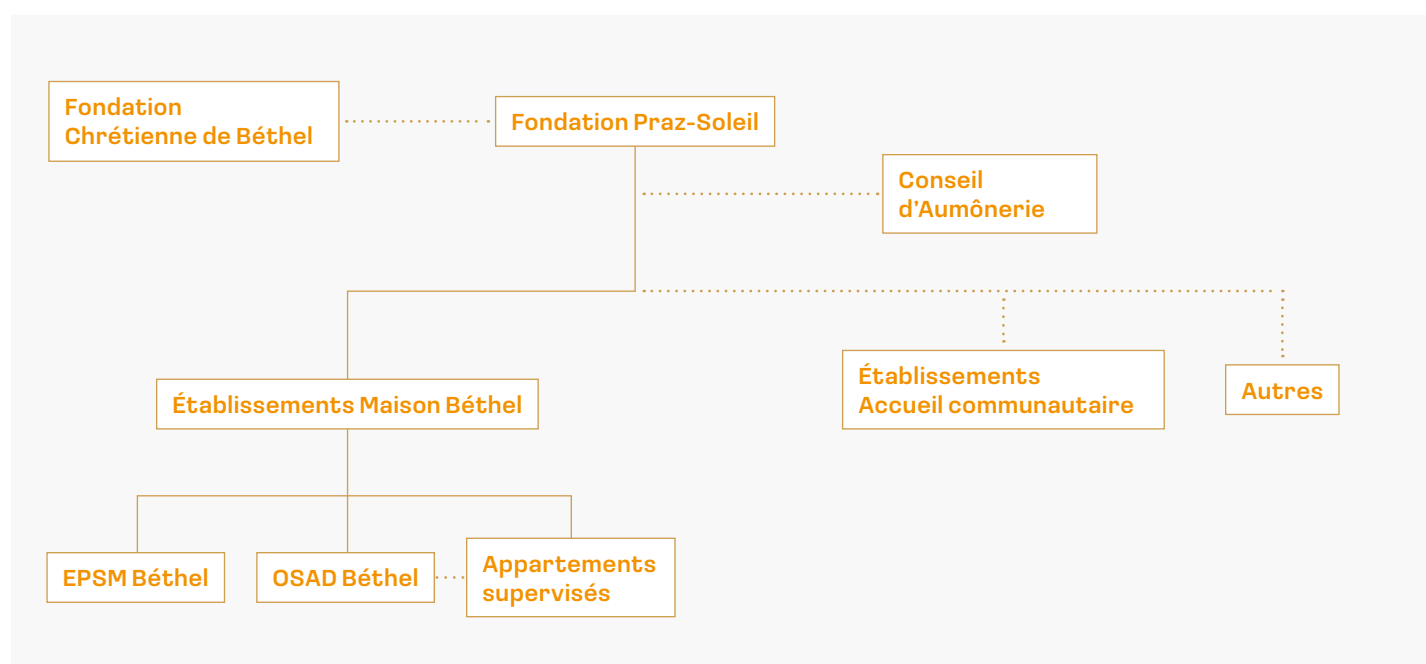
Fondation Chrétienne de Béthel

Fondation Praz-Soleil

Conseil d'Aumônerie

Établissements Maison Béthel

Établissements Accueil communautaire

Autres

EPSM Béthel

OSAD Béthel

Appartements supervisés